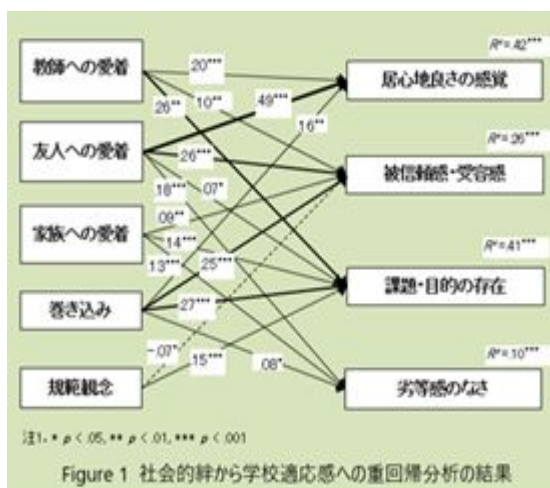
教師への愛着

友人への愛着

家族への愛着

巻き込み

規範観念

.20***

.26**

.10**

.49***

.16**

.26***

.18***

.07*

.09**

.14***

.13***

.25***

.27***

-.07*

.15***

.08*

$R^2=.42^{***}$

居心地良さの感覚

$R^2=.26^{***}$

被信頼感・受容感

$R^2=.41^{***}$

課題・目的の存在

$R^2=.10^{***}$

劣等感のなさ

注1. * $p<.05$, ** $p<.01$, *** $p<.001$

Figure 1 社会的絆から学校適応感への重回帰分析の結果